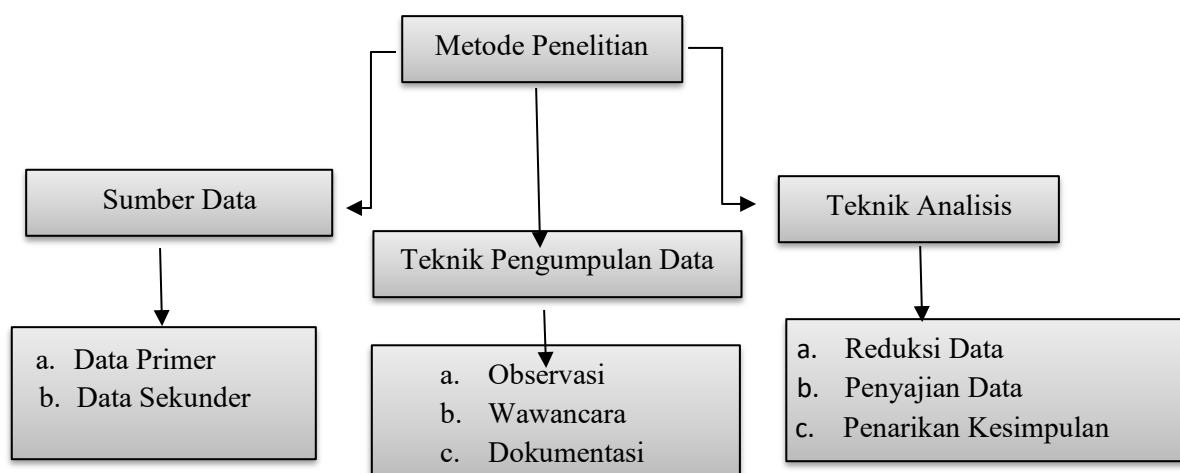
Metode Penelitian

Sumber Data

a. Data Primer
b. Data Sekunder

Teknik Pengumpulan Data

a. Observasi
b. Wawancara
c. Dokumentasi

Teknik Analisis

a. Reduksi Data
b. Penyajian Data
c. Penarikan Kesimpulan